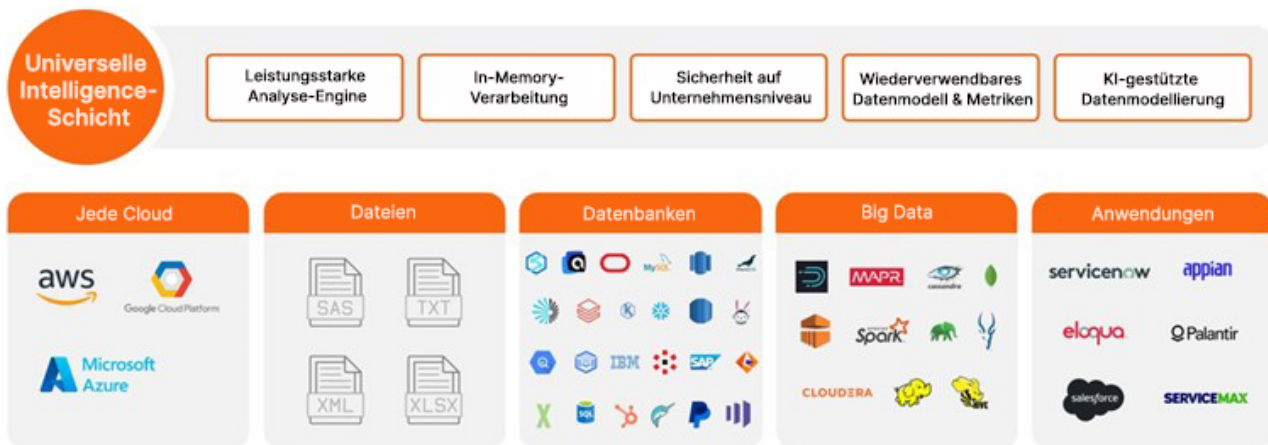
Universelle Intelligence-Schicht

Leistungsstarke Analyse-Engine

In-Memory-Verarbeitung

Sicherheit auf Unternehmensniveau

Wiederverwendbares Datenmodell & Metriken

KI-gestützte Datenmodellierung

Jede Cloud

aws

Google Cloud Platform

Microsoft Azure

Dateien

SAS

TXT

XML

XLSX

Datenbanken

MySQL

IBM

SAP

SQL

Big Data

MAPR

cassandra

Spark

CLOUDERA

Hive

Anwendungen

servicenow

appian

eloqua

Palantir

salesforce

SERVICEMAX